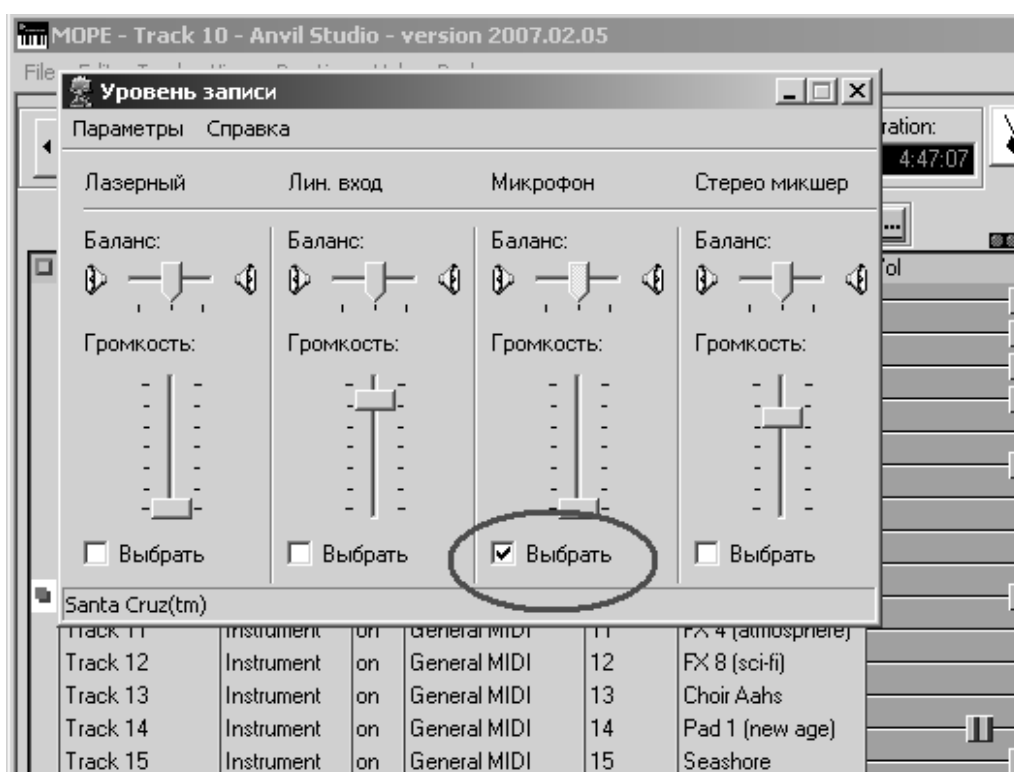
MOPE - Track 10 - Anvil Studio - version 2007.02.05

File

Уровень записи

Параметры Справка

ration:

4:47:07

Лазерный

Лин. вход

Микрофон

Стерео микшер

Баланс:

Баланс:

Баланс:

Баланс:

Vol

Громкость:

Громкость:

Громкость:

Громкость:

Выбрать

Выбрать

Выбрать

Выбрать

Santa Cruz(tm)

| Track 11 | Instrument | on | General MIDI | 11 | FX 4 (atmosphere) |
|---|---|---|---|---|---|
| Track 12 | Instrument | on | General MIDI | 12 | FX 8 (sci-fi) |
| Track 13 | Instrument | on | General MIDI | 13 | Choir Aahs |
| Track 14 | Instrument | on | General MIDI | 14 | Pad 1 (new age) |
| Track 15 | Instrument | on | General MIDI | 15 | Seashore |